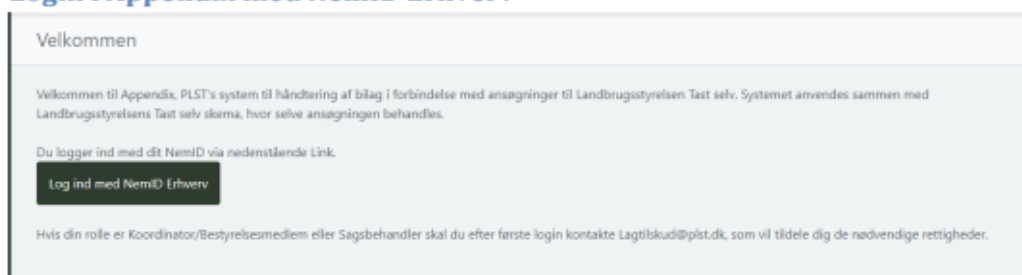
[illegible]

Velkommen

Velkommen til Appendix, PLST's system til håndtering af bilag i forbindelse med ansøgninger til Landbrugsstyrelsen Tast selv. Systemet anvendes sammen med Landbrugsstyrelsens Tast selv skema, hvor selve ansøgningen behandles.

Du logger ind med dit NemID via nedenstående Link.

Log ind med NemID Erhverv

Hvis din rolle er Koordinator/Bestyrelsesmedlem eller Sagsbehandler skal du efter første login kontakte Lagtilskud@plst.dk, som vil tildele dig de nødvendige rettigheder.